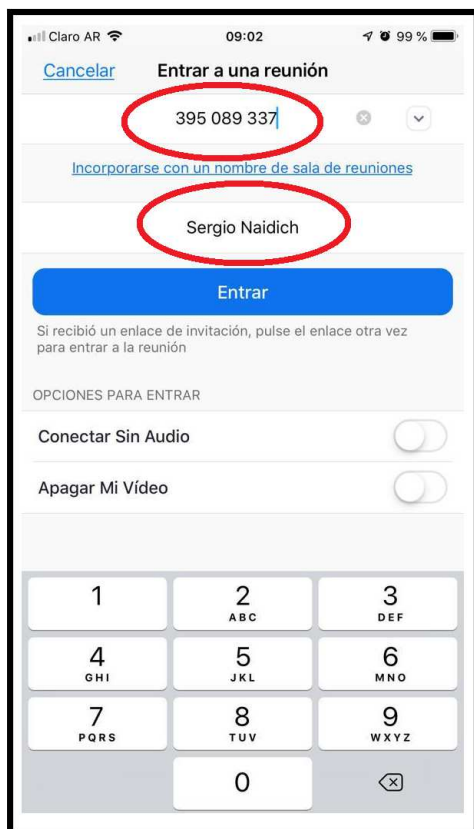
Claro AR 09:02 99 %

Cancelar Entrar a una reunión

395 089 337

Incorporarse con un nombre de sala de reuniones

Sergio Naidich

Entrar

Si recibió un enlace de invitación, pulse el enlace otra vez para entrar a la reunión

OPCIONES PARA ENTRAR

Conectar Sin Audio

Apagar Mi Vídeo

| 1 | 2 ABC | 3 DEF |
|---|---|---|
| 4 GHI | 5 JKL | 6 MNO |
| 7 PQRS | 8 TUV | 9 WXYZ |
| | 0 | |